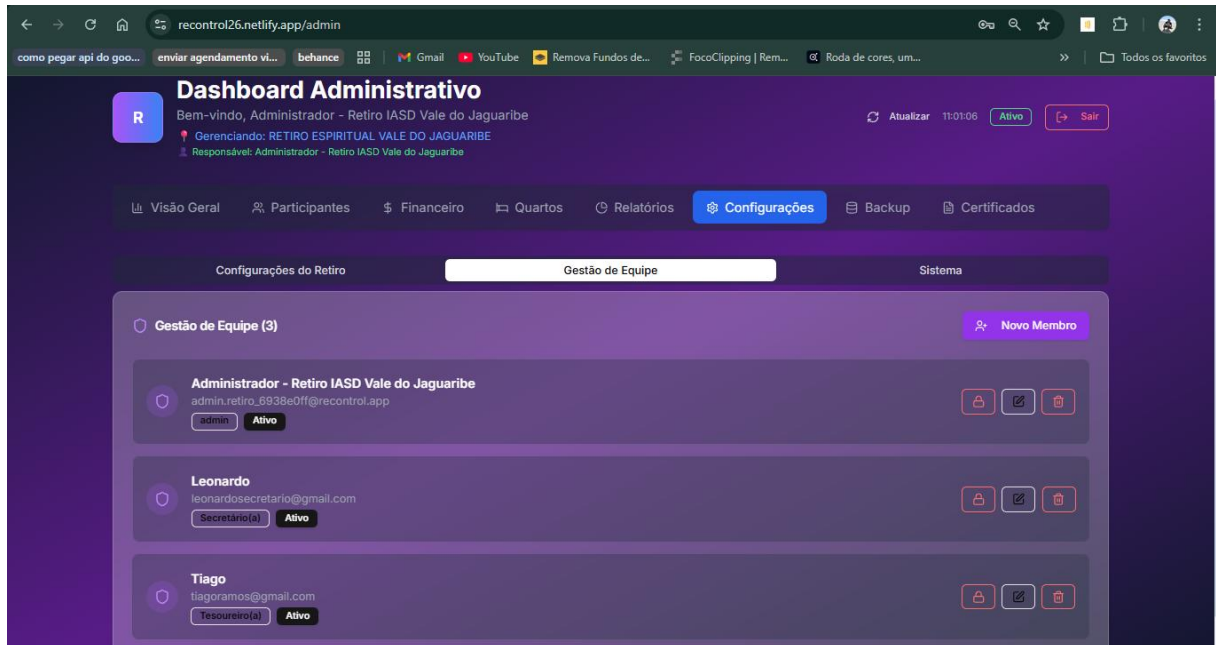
recontrol26.netlify.app/admin

como pegar api do goo... enviar agendamento vi... behance Gmail YouTube Remova Fundos de... FocoClipping | Rem... Roda de cores, um... » Todos os favoritos

R

Dashboard Administrativo

Bem-vindo, Administrador - Retiro IASD Vale do Jaguaribe

Gerenciando: RETIRO ESPIRITUAL VALE DO JAGUARIBE

Responsável: Administrador - Retiro IASD Vale do Jaguaribe

Atualizar 11:01:06 Ativo Sair

Visão Geral Participantes $ Financeiro Quartos Relatórios Configurações Backup Certificados

Configurações do Retiro Gestão de Equipe Sistema

Gestão de Equipe (3)

Novo Membro

Administrador - Retiro IASD Vale do Jaguaribe
admin.retiro_6938e0ff@recontrol.app
admin Ativo

Leonardo
leonardosecretario@gmail.com
Secretário(a) Ativo

Tiago
tiagoramos@gmail.com
Tesoureiro(a) Ativo